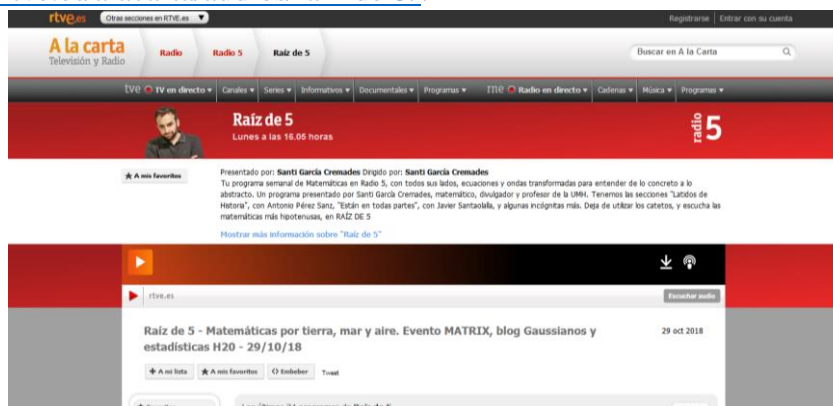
rtve.es Otras secciones en RTVE.es ▼ Registrarse | Entrar con su cuenta

A la carta
Televisión y Radio

Radio Radio 5 Raíz de 5

Buscar en A la Carta

tve IV en directo ▼ Canales ▼ Series ▼ Informativos ▼ Documentales ▼ Programas ▼ rne Radio en directo ▼ Cadenas ▼ Música ▼ Programas ▼

Raíz de 5
Lunes a las 16.05 horas

radio 5

★ A mis favoritos

Presentado por: Santi García Cremades Dirigido por: Santi García Cremades
Tu programa semanal de Matemáticas en Radio 5, con todos sus lados, ecuaciones y ondas transformadas para entender de lo concreto a lo abstracto. Un programa presentado por Santi García Cremades, matemático, divulgador y profesor de la UMH. Tenemos las secciones "Latidos de Historia", con Antonio Pérez Sanz, "Están en todas partes", con Javier Santaolalla, y algunas incógnitas más. Deja de utilizar los catetos, y escucha las matemáticas más hipotenusas, en RAÍZ DE 5

Mostrar más información sobre "Raíz de 5"

rtve.es

Escuchar audio

Raíz de 5 - Matemáticas por tierra, mar y aire. Evento MATRIX, blog Gaussianos y estadísticas H20 - 29/10/18

29 oct 2018

+ A mi lista ★ A mis favoritos <> Embeber Tweet